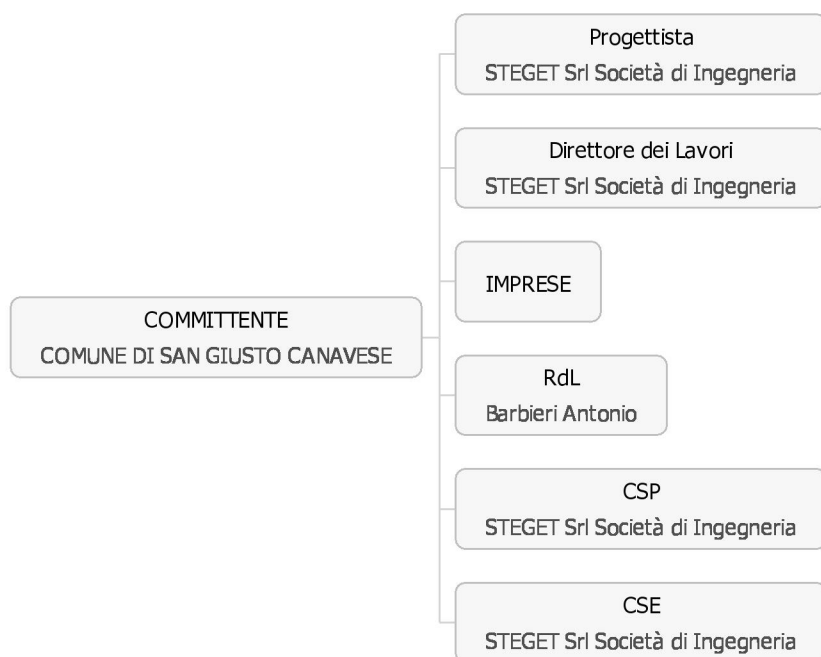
COMMITTENTE
COMUNE DI SAN GIUSTO CANAVESE

Progettista
STEGET Srl Società di Ingegneria

Direttore dei Lavori
STEGET Srl Società di Ingegneria

IMPRESE

RdL
Barbieri Antonio

CSP
STEGET Srl Società di Ingegneria

CSE
STEGET Srl Società di Ingegneria